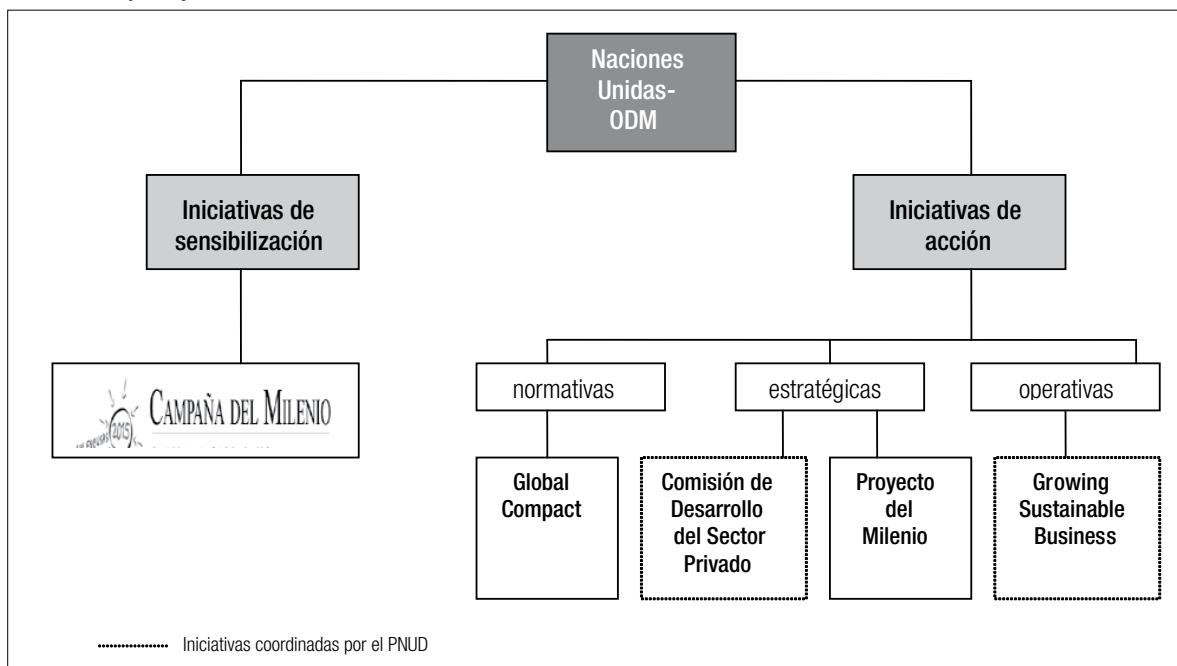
Naciones Unidas-ODM

Iniciativas de sensibilización

Iniciativas de acción

CAMPAÑA DEL MILENIO

2015

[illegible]

normativas

estratégicas

operativas

Global Compact

Comisión de Desarrollo del Sector Privado

Proyecto del Milenio

Growing Sustainable Business

Iniciativas coordinadas por el PNUD